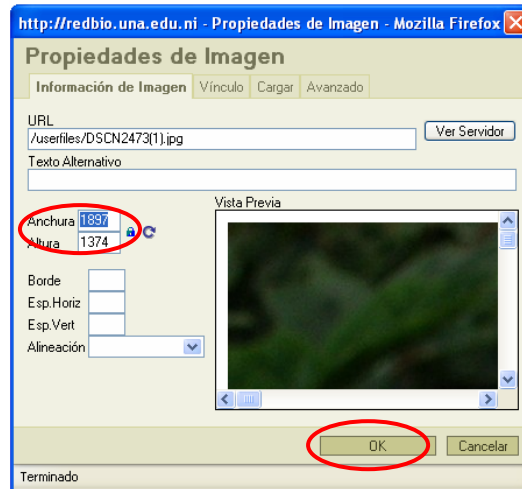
http://redbio.una.edu.ni - Propiedades de Imagen - Mozilla Firefox

Propiedades de Imagen

Información de Imagen | Vínculo | Cargar | Avanzado

URL
/userfiles/DSCN2473(1).jpg
Ver Servidor

Texto Alternativo

Anchura 1897
Altura 1374

Vista Previa

Borde
Esp.Horiz
Esp.Vert
Alineación

OK
Cancelar

Terminado